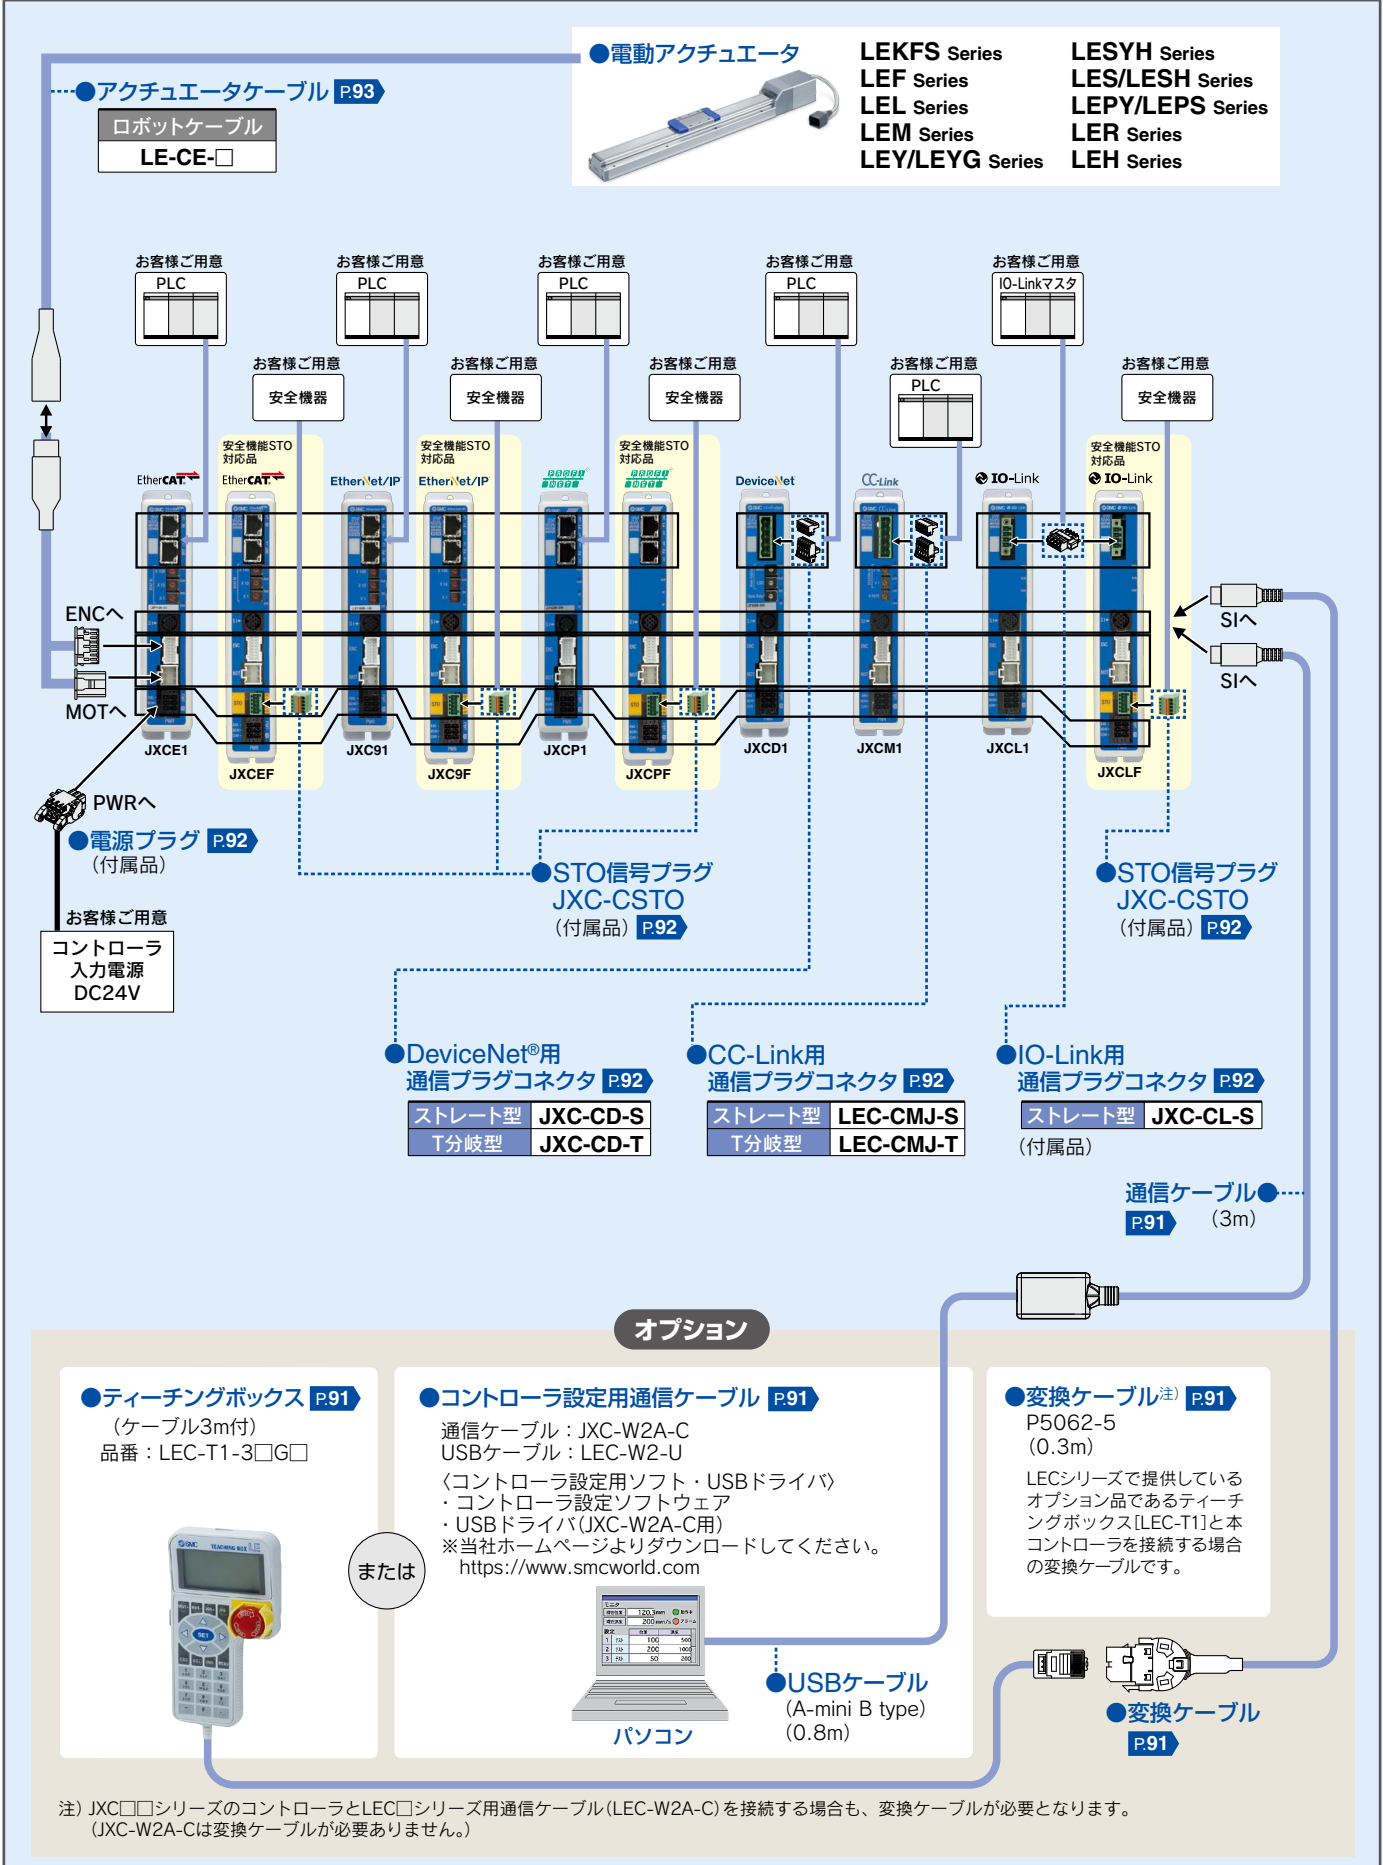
●電動アクチュエータ
LEKFS Series
LEF Series
LEL Series
LEM Series
LEY/LEYG Series
LESYH Series
LES/LESH Series
LEPY/LEPS Series
LER Series
LEH Series

●アクチュエータケーブル P.93
| ロボットケーブル |
|---|
| LE-CE-□ |

お客様ご用意
PLC
お客様ご用意
PLC
お客様ご用意
PLC
お客様ご用意
PLC
お客様ご用意
IO-Linkマスタ

お客様ご用意
安全機器
お客様ご用意
安全機器
お客様ご用意
安全機器
お客様ご用意
PLC
お客様ご用意
安全機器

安全機能STO対応品
安全機能STO対応品
安全機能STO対応品
安全機能STO対応品

EtherCAT
EtherCAT
EtherNet/IP
EtherNet/IP
PROFINET
PROFINET
DeviceNet
CC-Link
IO-Link
IO-Link

ENCへ
MOTへ
SIへ
SIへ

JXCE1
JXCEF
JXC91
JXC9F
JXCP1
JXCPF
JXCD1
JXCM1
JXCL1
JXCLF

PWRへ
●電源プラグ P.92
(付属品)

お客様ご用意
コントローラ入力電源DC24V

●STO信号プラグ
JXC-CSTO
(付属品) P.92

●STO信号プラグ
JXC-CSTO
(付属品) P.92

●DeviceNet®用
通信プラグコネクタ P.92
| ストレート型 | JXC-CD-S |
|---|---|
| T分岐型 | JXC-CD-T |

●CC-Link用
通信プラグコネクタ P.92
| ストレート型 | LEC-CMJ-S |
|---|---|
| T分岐型 | LEC-CMJ-T |

●IO-Link用
通信プラグコネクタ P.92
| ストレート型 | JXC-CL-S |
|---|---|
(付属品)

通信ケーブル●
P.91 (3m)

オプション

●ティーチングボックス P.91
(ケーブル3m付)
品番:LEC-T1-3□G□

または

●コントローラ設定用通信ケーブル P.91
通信ケーブル:JXC-W2A-C
USBケーブル:LEC-W2-U
〈コントローラ設定用ソフト・USBドライバ〉
・コントローラ設定ソフトウェア
・USBドライバ(JXC-W2A-C用)
※当社ホームページよりダウンロードしてください。
https://www.smcworld.com

パソコン

●USBケーブル
(A-mini B type)
(0.8m)

●変換ケーブル注) P.91
P5062-5
(0.3m)
LECシリーズで提供しているオプション品であるティーチングボックス[LEC-T1]と本コントローラを接続する場合の変換ケーブルです。

●変換ケーブル
P.91

注) JXC□□シリーズのコントローラとLEC□シリーズ用通信ケーブル(LEC-W2A-C)を接続する場合も、変換ケーブルが必要となります。
(JXC-W2A-Cは変換ケーブルが必要ありません。)